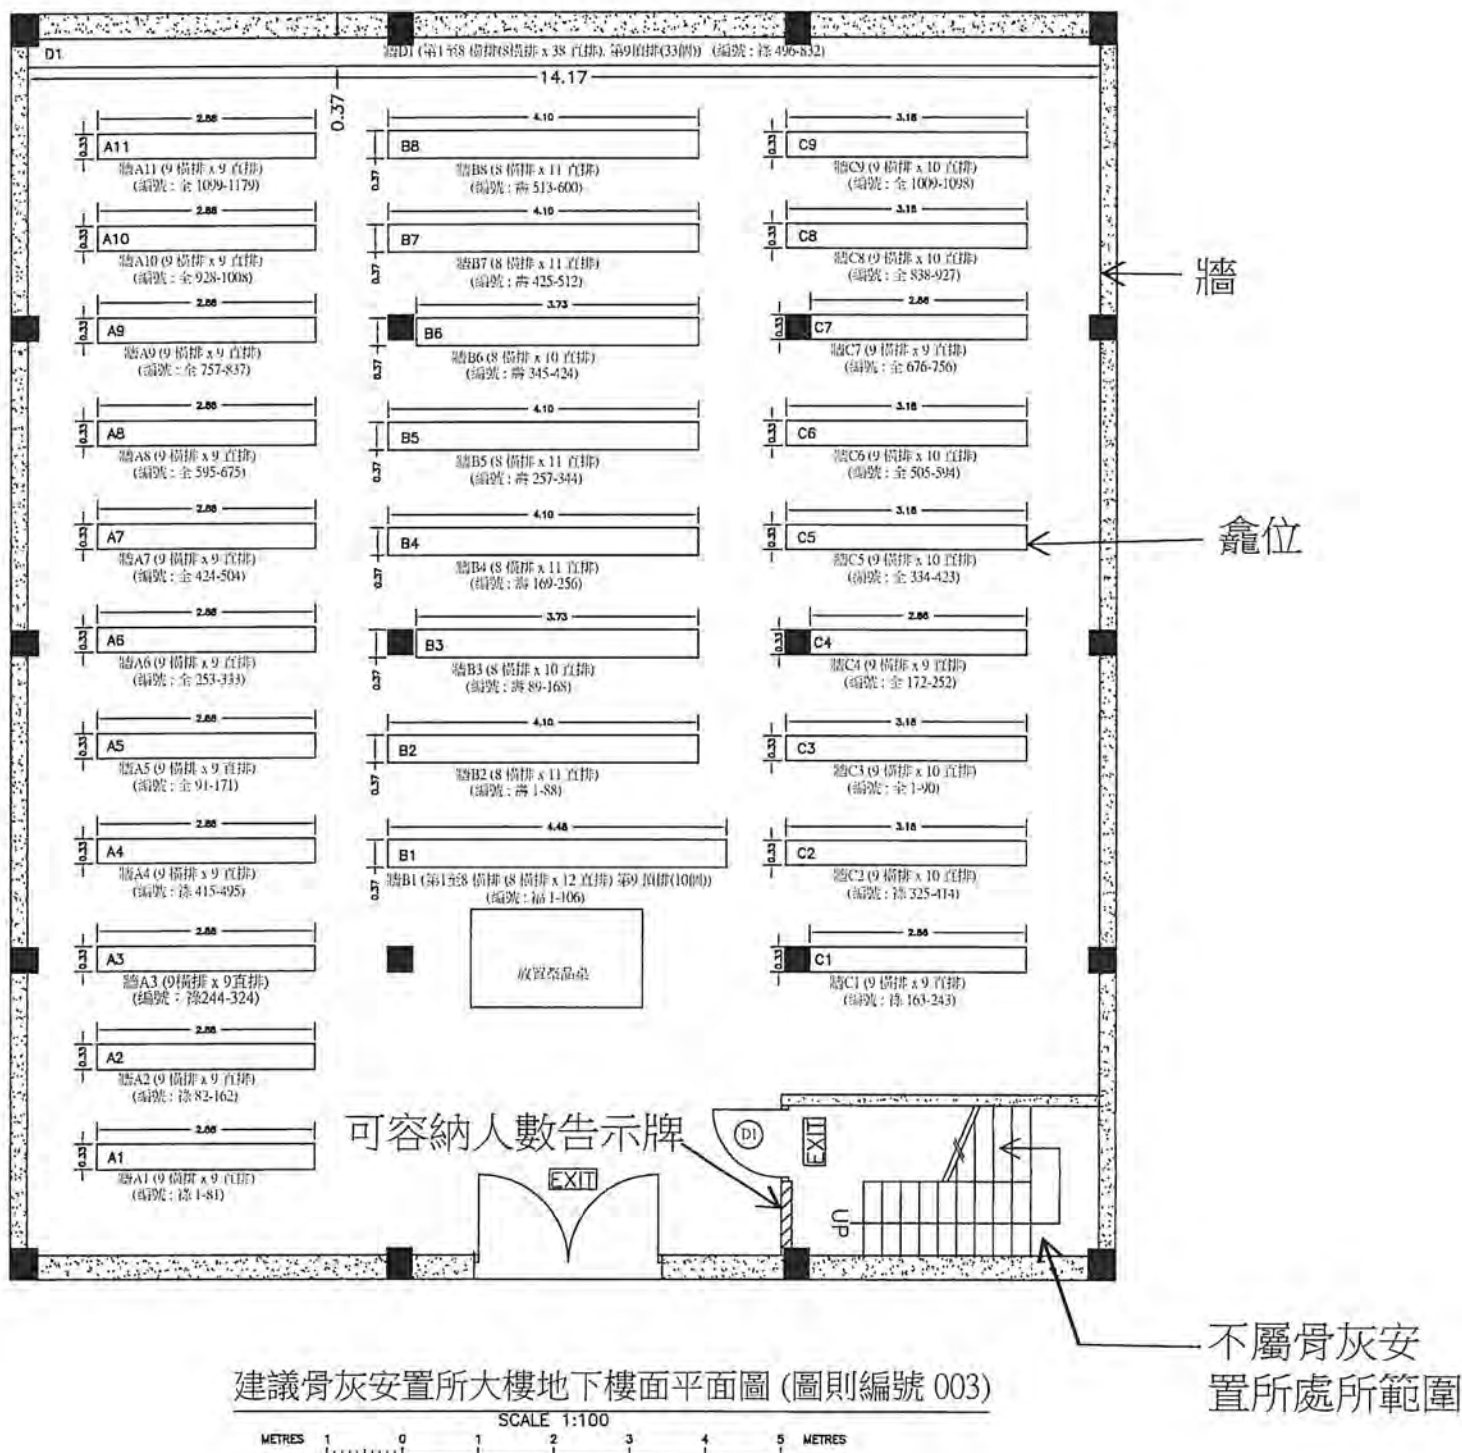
D1
牆D1 (第1至8 橫排(8橫排 x 38 直排), 第9橫排(33個)) (編號 : 祿 496-832)
14.17
0.37

2.86
0.33
A11
牆A11 (9 橫排 x 9 直排)
(編號 : 全 1099-1179)

2.86
0.33
A10
牆A10 (9 橫排 x 9 直排)
(編號 : 全 928-1008)

2.86
0.33
A9
牆A9 (9 橫排 x 9 直排)
(編號 : 全 757-837)

2.86
0.33
A8
牆A8 (9 橫排 x 9 直排)
(編號 : 全 595-675)

2.86
0.33
A7
牆A7 (9 橫排 x 9 直排)
(編號 : 全 424-504)

2.86
0.33
A6
牆A6 (9 橫排 x 9 直排)
(編號 : 全 253-333)

2.86
0.33
A5
牆A5 (9 橫排 x 9 直排)
(編號 : 全 91-171)

2.86
0.33
A4
牆A4 (9 橫排 x 9 直排)
(編號 : 祿 415-495)

2.86
0.33
A3
牆A3 (9橫排 x 9直排)
(編號 : 祿244-324)

2.86
0.33
A2
牆A2 (9 橫排 x 9 直排)
(編號 : 祿 82-162)

2.86
0.33
A1
牆A1 (9 橫排 x 9 直排)
(編號 : 祿 1-81)

4.10
0.37
B8
牆B8 (8 橫排 x 11 直排)
(編號 : 壽 513-600)

4.10
0.37
B7
牆B7 (8 橫排 x 11 直排)
(編號 : 壽 425-512)

3.73
0.37
B6
牆B6 (8 橫排 x 10 直排)
(編號 : 壽 345-424)

4.10
0.37
B5
牆B5 (8 橫排 x 11 直排)
(編號 : 壽 257-344)

4.10
0.37
B4
牆B4 (8 橫排 x 11 直排)
(編號 : 壽 169-256)

3.73
0.37
B3
牆B3 (8 橫排 x 10 直排)
(編號 : 壽 89-168)

4.10
0.37
B2
牆B2 (8 橫排 x 11 直排)
(編號 : 壽 1-88)

4.48
0.37
B1
牆B1 (第1至8 橫排 (8 橫排 x 12 直排) 第9 橫排(10個))
(編號 : 福 1-106)

放置祭品桌

3.18
0.33
C9
牆C9 (9 橫排 x 10 直排)
(編號 : 全 1009-1098)

3.18
0.33
C8
牆C8 (9 橫排 x 10 直排)
(編號 : 全 838-927)

2.86
0.33
C7
牆C7 (9 橫排 x 9 直排)
(編號 : 全 676-756)

3.18
0.33
C6
牆C6 (9 橫排 x 10 直排)
(編號 : 全 505-594)

3.18
0.33
C5
牆C5 (9 橫排 x 10 直排)
(編號 : 全 334-423)

2.86
0.33
C4
牆C4 (9 橫排 x 9 直排)
(編號 : 全 172-252)

3.18
0.33
C3
牆C3 (9 橫排 x 10 直排)
(編號 : 全 1-90)

3.18
0.33
C2
牆C2 (9 橫排 x 10 直排)
(編號 : 祿 325-414)

2.86
0.33
C1
牆C1 (9 橫排 x 9 直排)
(編號 : 祿 163-243)

牆
龕位
可容納人數告示牌
D1
EXIT
EXIT
UP
不屬骨灰安置所處所範圍

建議骨灰安置所大樓地下樓面平面圖 (圖則編號 003)
SCALE 1:100
METRES 1 0 1 2 3 4 5 METRES